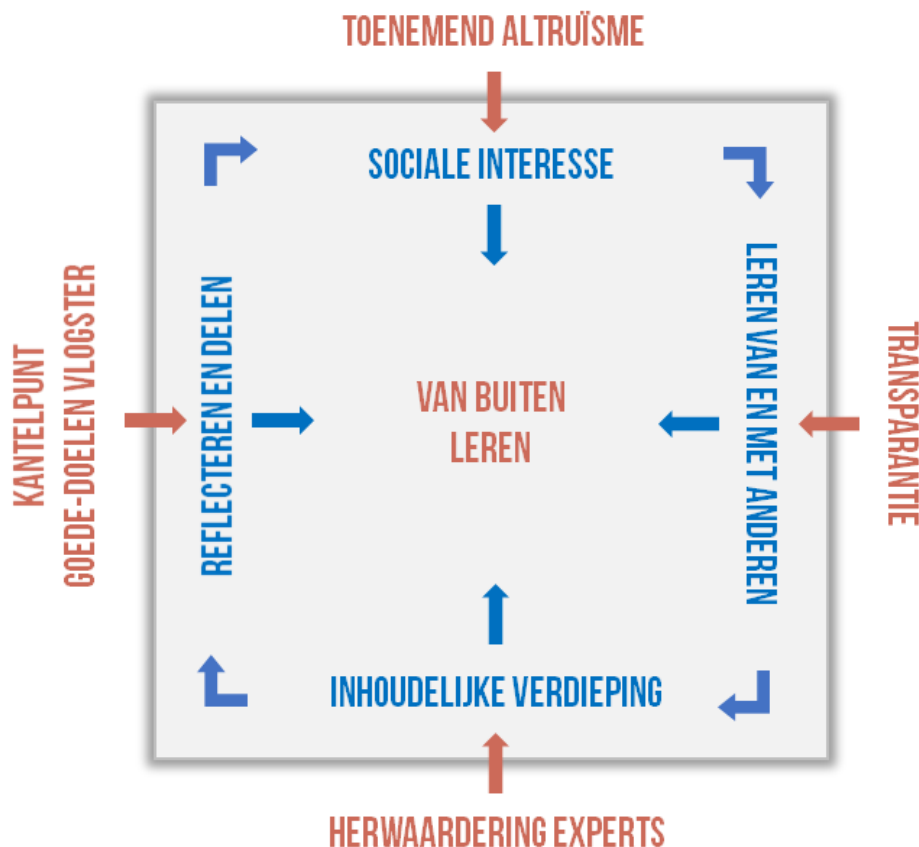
TOENEMEND ALTRUÏSME

SOCIALE INTERESSE

KANTELPUNT
GOEDE-DOELEN VLOGSTER

REFLECTEREN EN DELEN

VAN BUITEN
LEREN

LEREN VAN EN MET ANDEREN

TRANSPARANTIE

INHOUDELIJKE VERDIEPING

HERWAARDERING EXPERTS